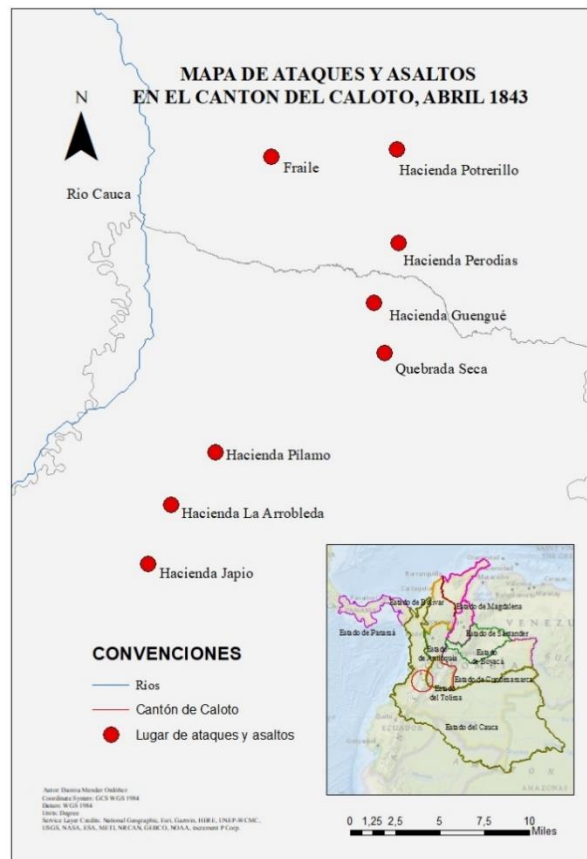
MAPA DE ATAQUES Y ASALTOS
EN EL CANTON DEL CALOTO, ABRIL 1843

N

Rio Cauca

Fraile

Hacienda Potrerillo

Hacienda Perodias

Hacienda Guengué

Quebrada Seca

Hacienda Pilamo

Hacienda La Arrobleda

Hacienda Japio

Estado de Bolívar
Estado de Magdalena
Estado de Panamá
Estado de Santander
Estado de Antioquia
Estado de Boyacá
Estado de Cundinamarca
Estado del Tolima
Estado del Cauca
VENEZ
ECUADOR
AMAZONAS

CONVENCIONES

Rios

Cantón de Caloto

Lugar de ataques y asaltos

Autor: Darina Mendez Ordóñez
Coordinate System: GCS WGS 1984
Datum: WGS 1984
Units: Degree
Service Layer Credits: National Geographic, Esri, Garmin, HERE, UNEP-WCMC, USGS, NASA, ESA, METI, NRCAN, GEBCO, NOAA, increment P Corp.

0 1,25 2,5 5 7,5 10 Miles